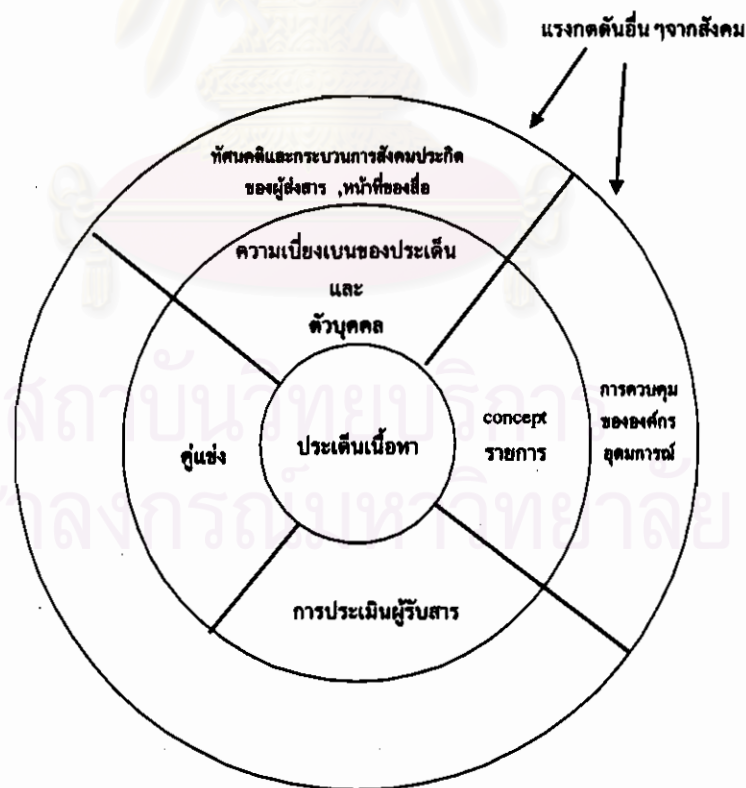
แรงกดดันอื่น ๆจากสังคม

ทัศนคติและกระบวนการสังคมประกิต ของผู้ส่งสาร ,หน้าที่ของสื่อ

ความเบี่ยงเบนของประเด็น และ ตัวบุคคล

การควบคุม ขององค์กร อุดมการณ์

concept รายการ

ประเด็นเนื้อหา

คู่แข่ง

การประเมินผู้รับสาร

สถาบันวิทยบริการ
จุฬาลงกรณ์มหาวิทยาลัย